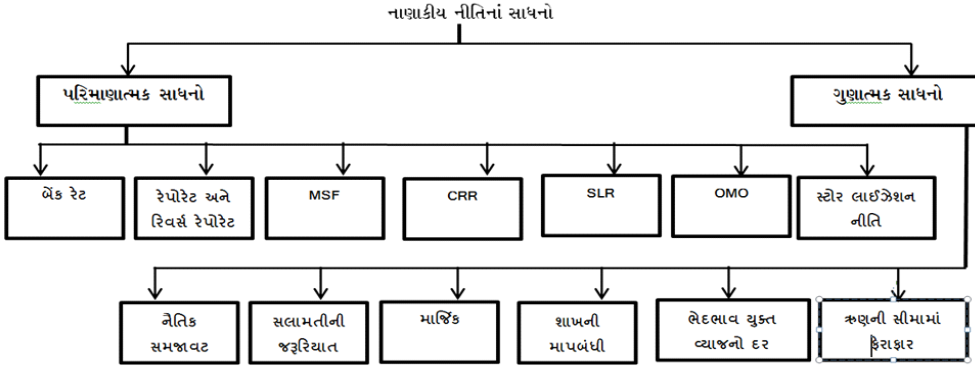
નાણાકીય નીતિનાં સાધનો

પરિમાણાત્મક સાધનો

ગુણાત્મક સાધનો

બેંક રેટ

રેપોરેટ અને રિવર્સ રેપોરેટ

MSF

CRR

SLR

OMO

સ્ટોર લાઈઝેશન નીતિ

નૈતિક સમજાવટ

સલામતીની જરૂરિયાત

માર્જિક

શાખની માપબંધી

ભેદભાવ યુક્ત વ્યાજનો દર

ઋણની સીમામાં ફેરફાર